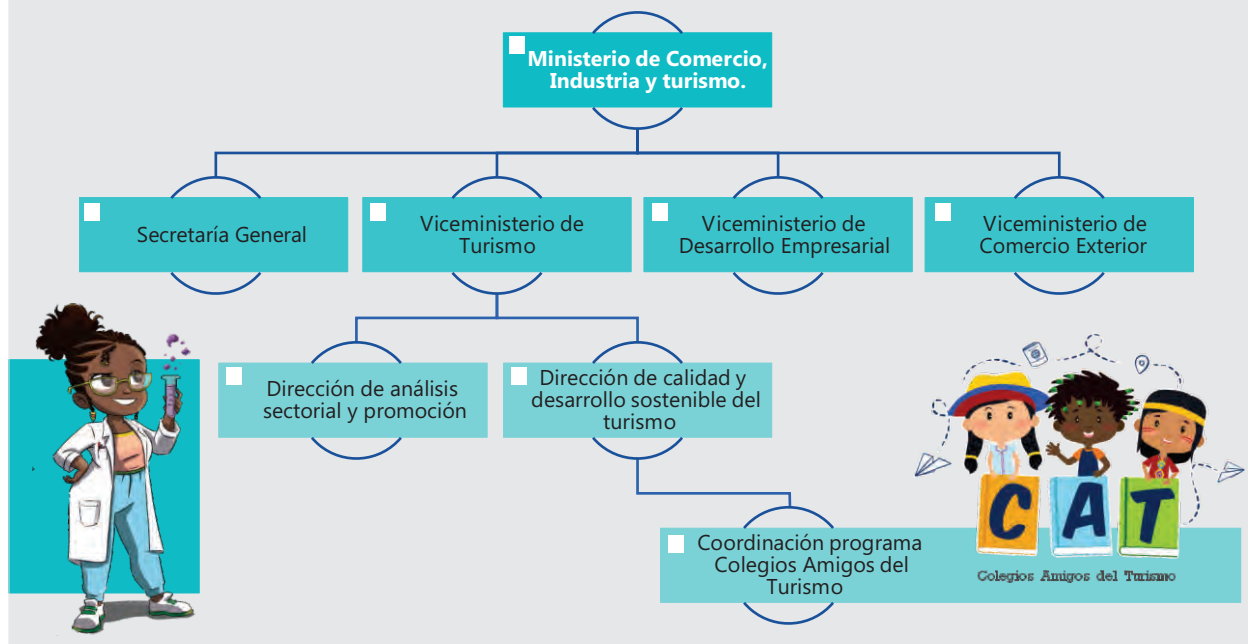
Ministerio de Comercio, Industria y turismo.

Secretaría General

Viceministerio de Turismo

Viceministerio de Desarrollo Empresarial

Viceministerio de Comercio Exterior

Dirección de análisis sectorial y promoción

Dirección de calidad y desarrollo sostenible del turismo

Coordinación programa Colegios Amigos del Turismo

C A T
Colegios Amigos del Turismo